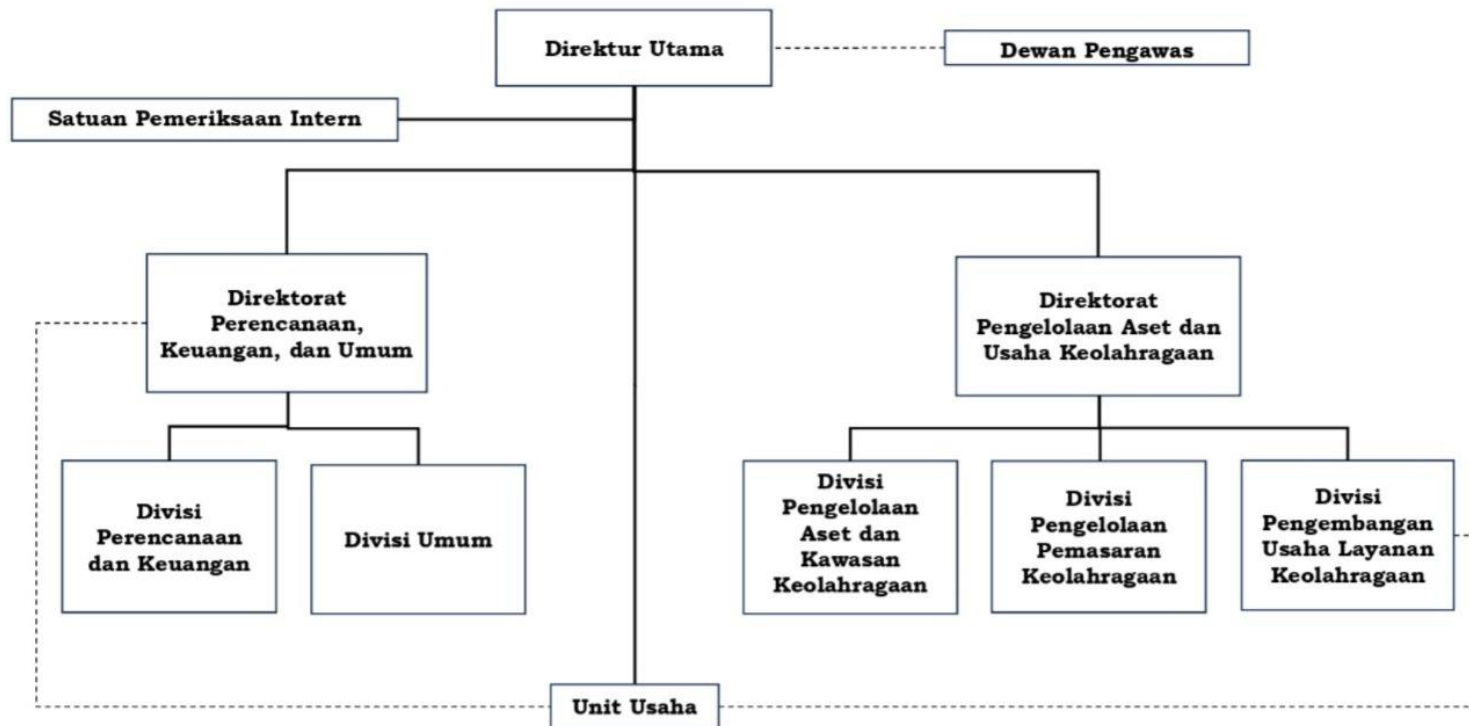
Direktur Utama

Dewan Pengawas

Satuan Pemeriksaan Intern

Direktorat Perencanaan, Keuangan, dan Umum

Direktorat Pengelolaan Aset dan Usaha Keolahragaan

Divisi Perencanaan dan Keuangan

Divisi Umum

Divisi Pengelolaan Aset dan Kawasan Keolahragaan

Divisi Pengelolaan Pemasaran Keolahragaan

Divisi Pengembangan Usaha Layanan Keolahragaan

Unit Usaha